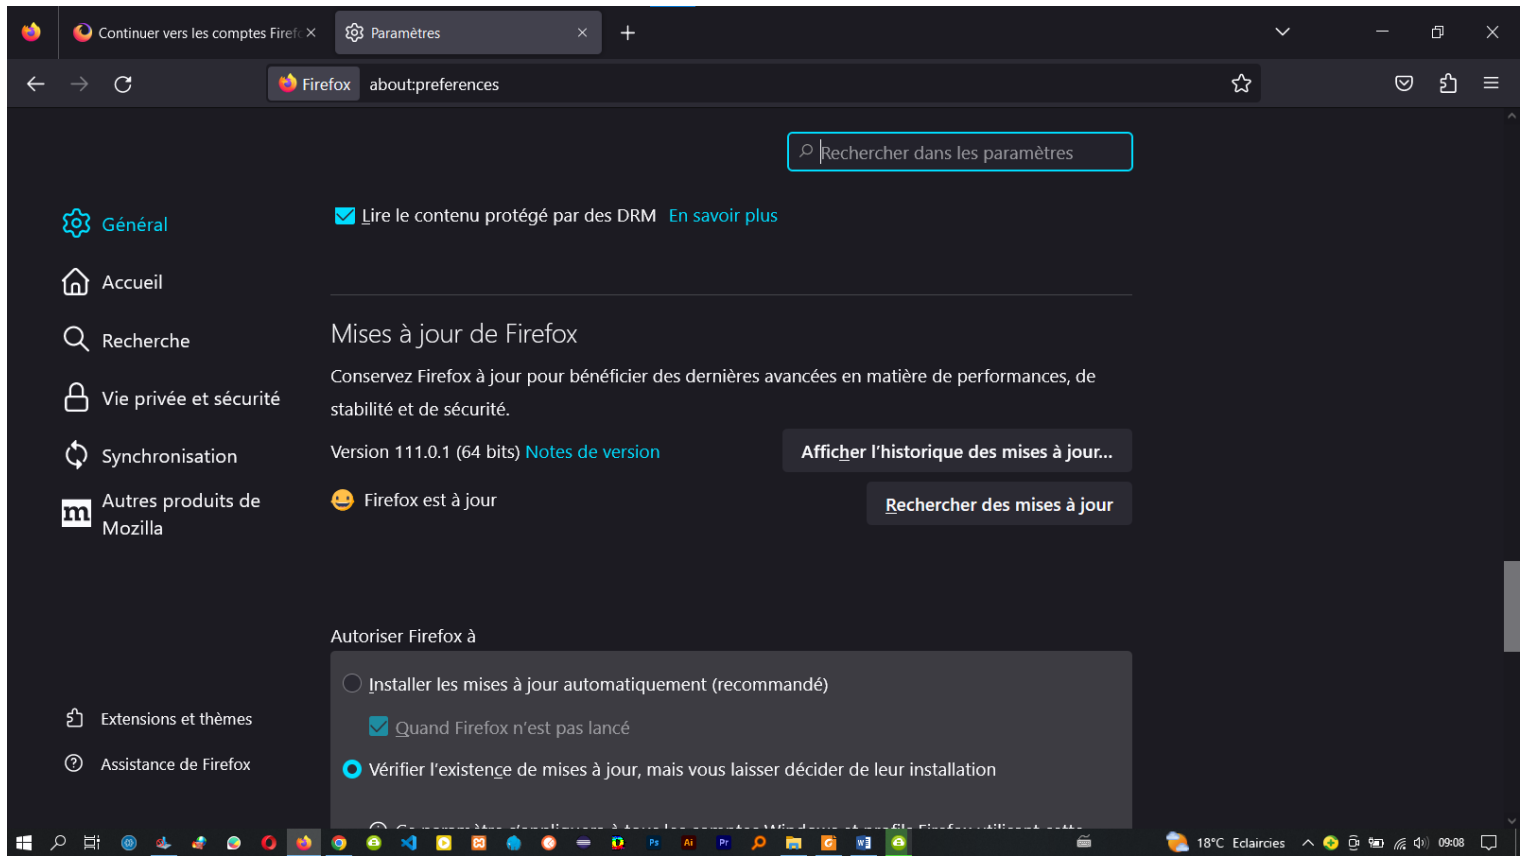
Continuer vers les comptes Firef
Paramètres

Firefox about:preferences

Rechercher dans les paramètres

Général
Accueil
Recherche
Vie privée et sécurité
Synchronisation
Autres produits de Mozilla

Lire le contenu protégé par des DRM En savoir plus

Mises à jour de Firefox

Conservez Firefox à jour pour bénéficier des dernières avancées en matière de performances, de stabilité et de sécurité.

Version 111.0.1 (64 bits) Notes de version

Afficher l'historique des mises à jour…

Firefox est à jour

Rechercher des mises à jour

Autoriser Firefox à

Installer les mises à jour automatiquement (recommandé)

Quand Firefox n'est pas lancé

Vérifier l'existence de mises à jour, mais vous laisser décider de leur installation

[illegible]

Extensions et thèmes
Assistance de Firefox

18°C Eclaircies 09:08